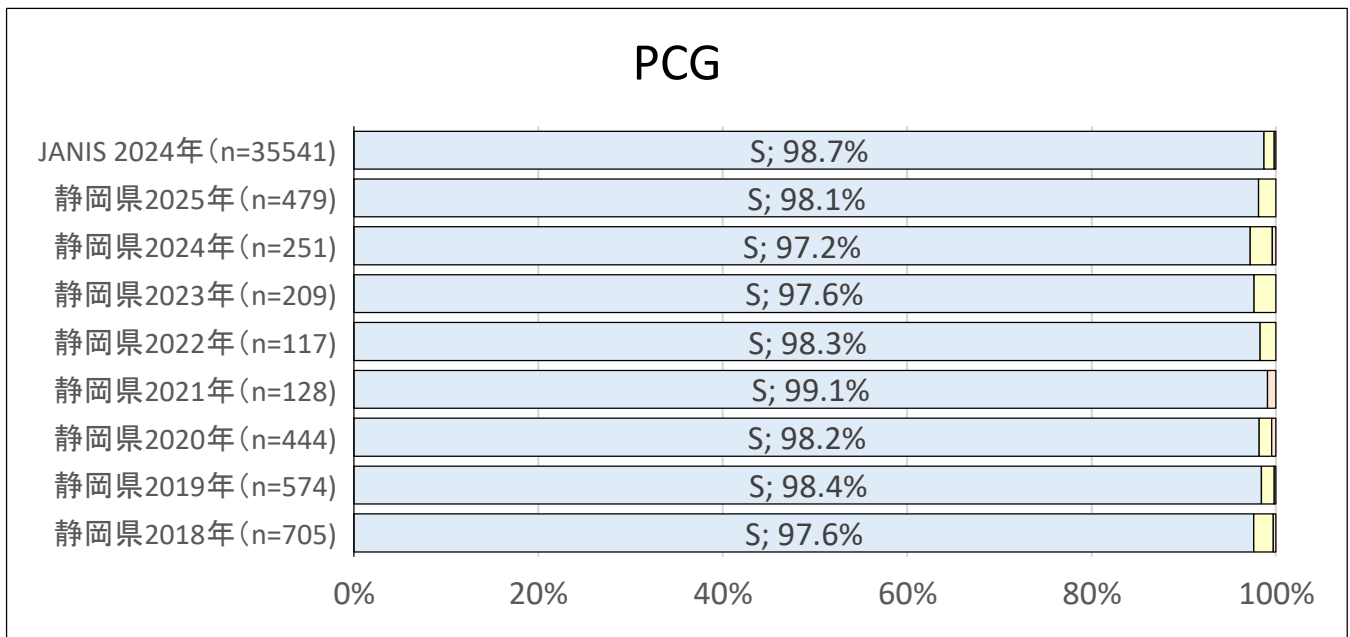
PCG

| | |
|---|---|
| JANIS 2024年（n=35541) | S; 98.7% |
| 静岡県2025年（n=479) | S; 98.1% |
| 静岡県2024年（n=251) | S; 97.2% |
| 静岡県2023年（n=209) | S; 97.6% |
| 静岡県2022年（n=117) | S; 98.3% |
| 静岡県2021年（n=128) | S; 99.1% |
| 静岡県2020年（n=444) | S; 98.2% |
| 静岡県2019年（n=574) | S; 98.4% |
| 静岡県2018年（n=705) | S; 97.6% |

0% 20% 40% 60% 80% 100%